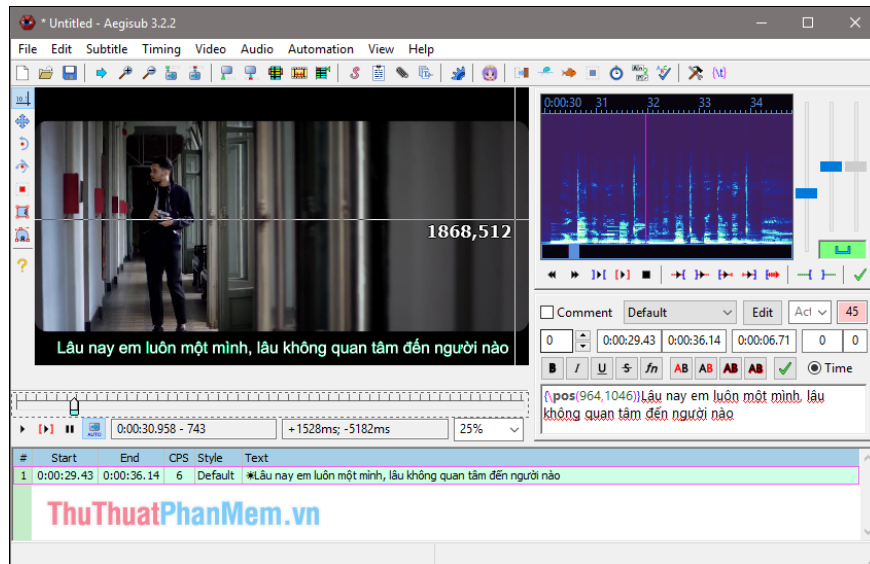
* Untitled - Aegisub 3.2.2

File Edit Subtitle Timing Video Audio Automation View Help

1868,512

Lâu nay em luôn một mình, lâu không quan tâm đến người nào

0:00:30 31 32 33 34

Comment Default Edit Act 45

0 0:00:29.43 0:00:36.14 0:00:06.71 0 0

B I U S fn AB AB AB AB Time

{\pos(964,1046)}Lâu nay em luôn một mình, lâu không quan tâm đến người nào

0:00:30.958 - 743 +1528ms; -5182ms 25%

| # | Start | End | CPS | Style | Text |
|---|---|---|---|---|---|
| 1 | 0:00:29.43 | 0:00:36.14 | 6 | Default | ✱Lâu nay em luôn một mình, lâu không quan tâm đến người nào |

ThuThuatPhanMem.vn